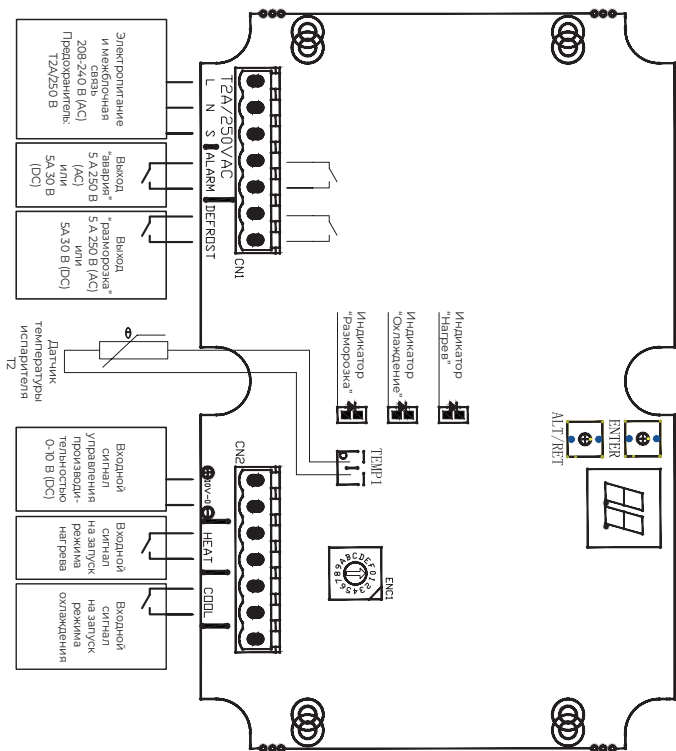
Электропитание и межблочная связь 208-240 В (AC) Предохранитель: T2A/250 В

L N S

T2A/250VAC

Выход "авария" 5 А 250 В (AC) или 5А 30 В (DC)

ALARM

Выход "разморозка" 5 А 250 В (AC) или 5А 30 В (DC)

DEFROST

CN1

Индикатор "Нагрев"

Индикатор "Охлаждение"

Индикатор "Разморозка"

θ

Датчик температуры испарителя T2

TEMP1

ENTER

ALT/RET

Входной сигнал управления производительностью 0-10 В (DC)

CN2

0-10V

Входной сигнал на запуск режима нагрева

HEAT

Входной сигнал на запуск режима охлаждения

COOL

ENC1

0123456789ABCDEF